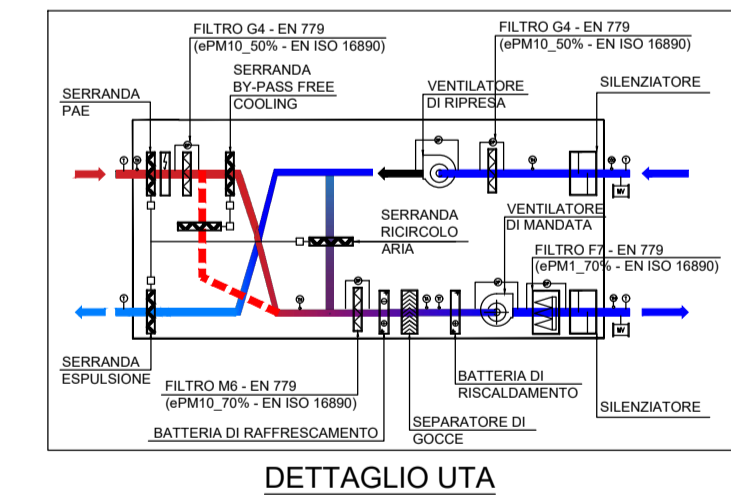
FILTRO G4 - EN 779
(ePM10_50% - EN ISO 16890)

FILTRO G4 - EN 779
(ePM10_50% - EN ISO 16890)

SERRANDA
BY-PASS FREE
COOLING

SERRANDA
PAE

VENTILATORE
DI RIPRESA

SILENZIATORE

SERRANDA
RICIRCOLO
ARIA

VENTILATORE
DI MANDATA

FILTRO F7 - EN 779
(ePM1_70% - EN ISO 16890)

SERRANDA
ESPULSIONE

FILTRO M6 - EN 779
(ePM10_70% - EN ISO 16890)

BATTERIA DI
RISCALDAMENTO

SILENZIATORE

BATTERIA DI RAFFRESCAMENTO

SEPARATORE DI
GOCCE

DETTAGLIO UTA